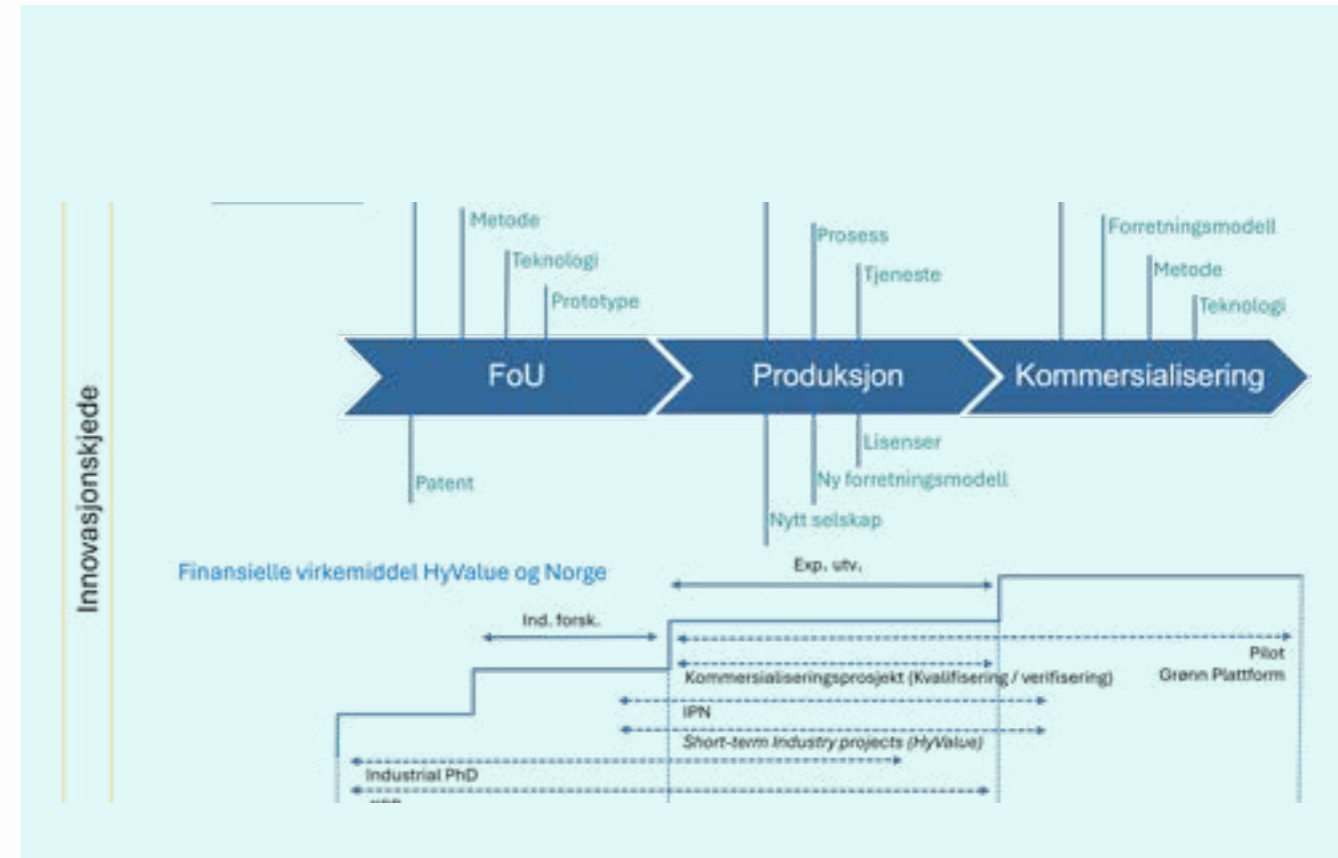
Innovasjonskjede

Metode
Teknologi
Prototype
Prosess
Tjeneste
Forretningsmodell
Metode
Teknologi

FoU
Produksjon
Kommersialisering

Patent
Lisenser
Ny forretningsmodell
Nytt selskap

Finansielle virkemiddel HyValue og Norge

Exp. utv.
Ind. forsk.
Pilot
Grønn Plattform
Kommersialiseringsprosjekt (Kvalifisering / verifisering)
IPN
Short-term Industry projects (HyValue)
Industrial PhD
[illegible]